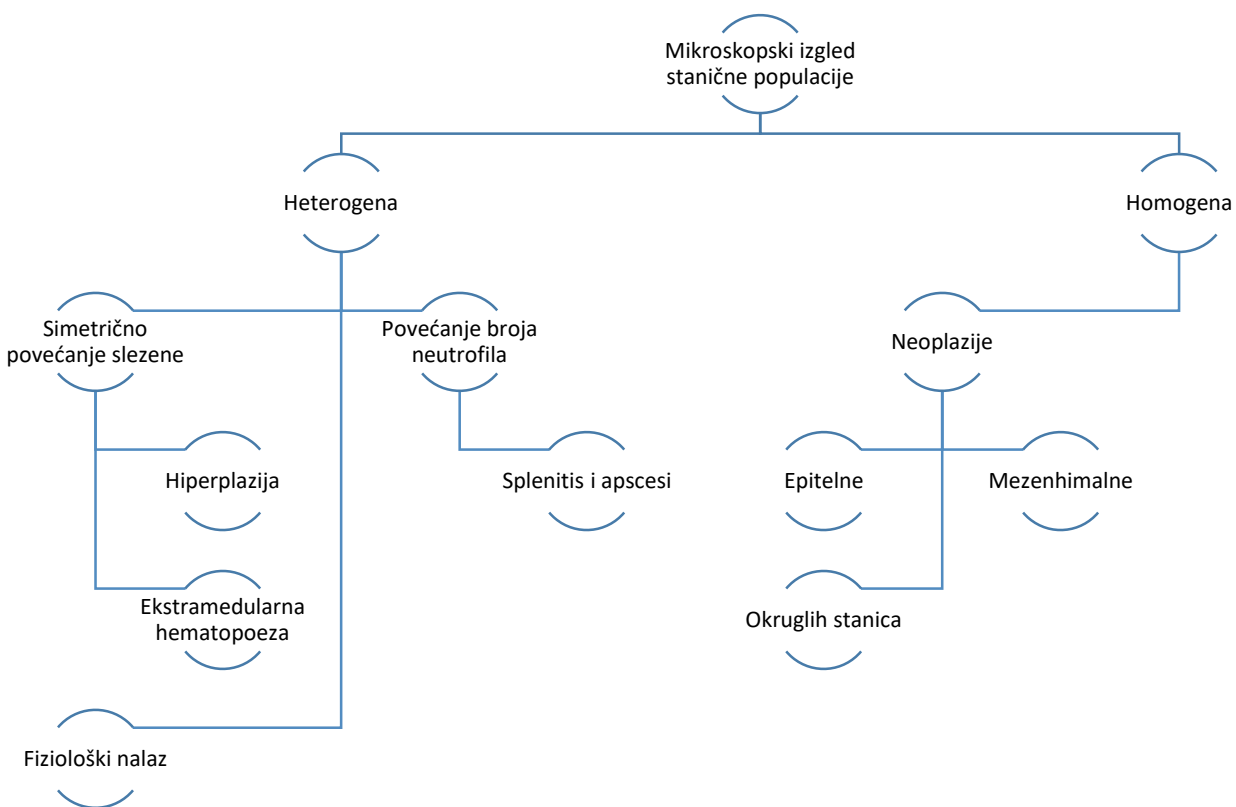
Mikroskopski izgled stanične populacije

Heterogena

Homogena

Simetrično povećanje slezene

Povećanje broja neutrofila

Neoplazije

Hiperplazija

Splenitis i apscesi

Epitelne

Mezenhimalne

Ekstramedularna hematopoeza

Okruglih stanica

Fiziološki nalaz